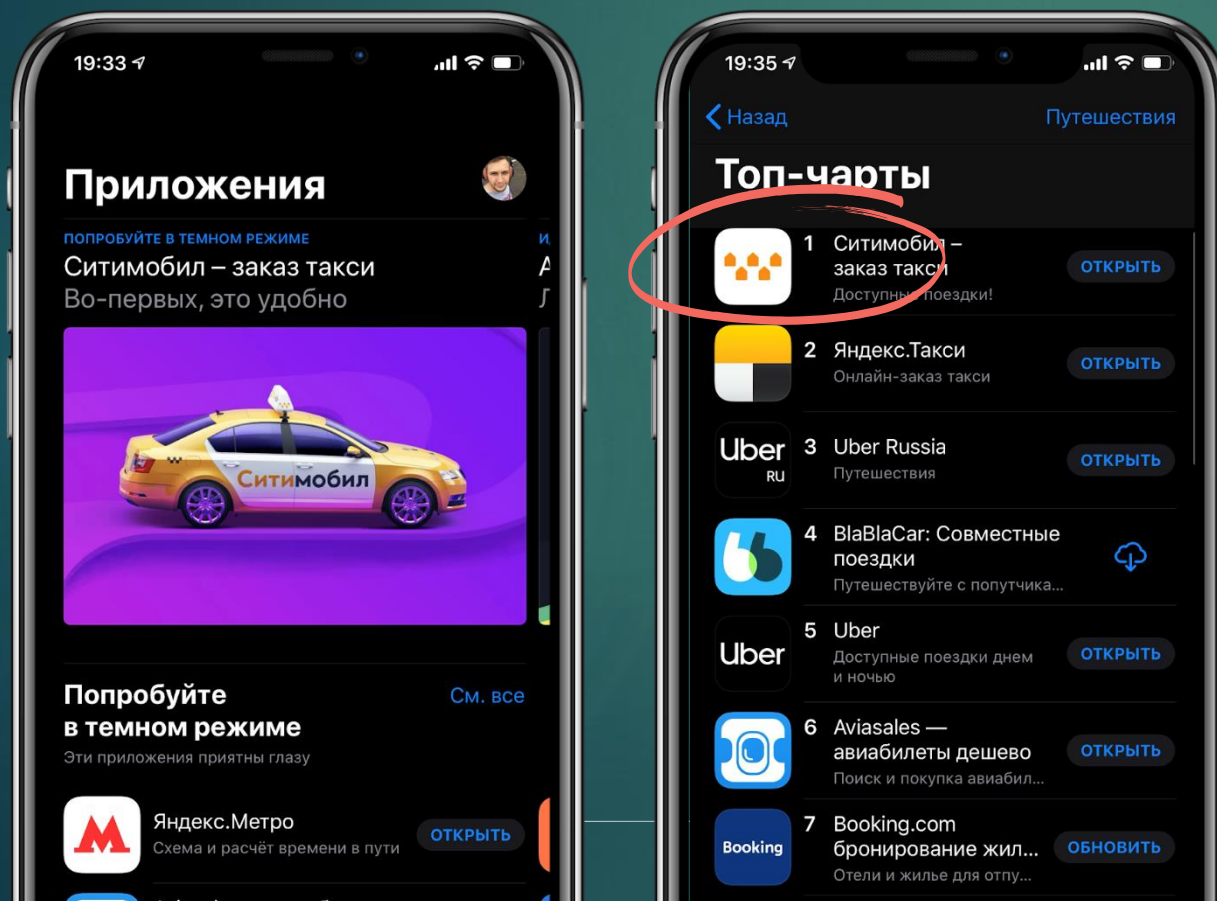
19:33

Приложения

ПОПРОБУЙТЕ В ТЕМНОМ РЕЖИМЕ
Ситимобил – заказ такси
Во-первых, это удобно

Ситимобил

Попробуйте в темном режиме
См. все
Эти приложения приятны глазу

Яндекс.Метро
Схема и расчёт времени в пути
ОТКРЫТЬ

19:35

Назад
Путешествия

Топ-чарты

1 Ситимобил – заказ такси
Доступные поездки!
ОТКРЫТЬ

2 Яндекс.Такси
Онлайн-заказ такси
ОТКРЫТЬ

Uber RU
3 Uber Russia
Путешествия
ОТКРЫТЬ

4 BlaBlaCar: Совместные поездки
Путешествуйте с попутчика...

Uber
5 Uber
Доступные поездки днем и ночью
ОТКРЫТЬ

6 Aviasales — авиабилеты дешево
Поиск и покупка авиабил...
ОТКРЫТЬ

Booking
7 Booking.com бронирование жил...
Отели и жилье для отпу...
ОБНОВИТЬ